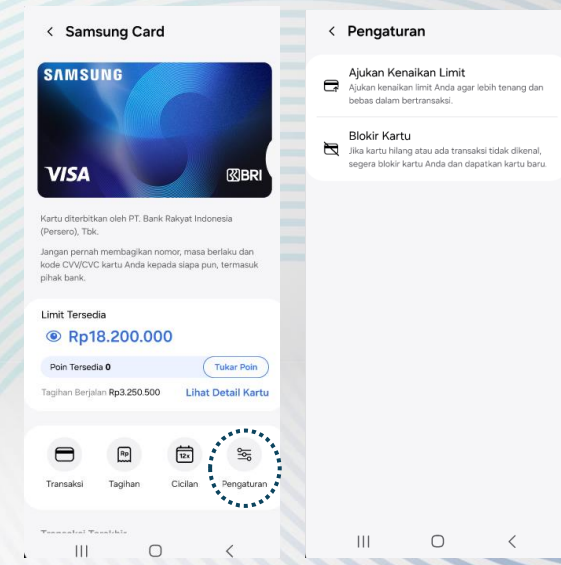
< Samsung Card

SAMSUNG

VISA

BRI

Kartu diterbitkan oleh PT. Bank Rakyat Indonesia (Persero), Tbk.

Jangan pernah membagikan nomor, masa berlaku dan kode CVV/CVC kartu Anda kepada siapa pun, termasuk pihak bank.

Limit Tersedia

Rp18.200.000

Poin Tersedia 0

Tukar Poin

Tagihan Berjalan Rp3.250.500

Lihat Detail Kartu

Rp

12x

Transaksi

Tagihan

Cicilan

Pengaturan

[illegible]

< Pengaturan

Ajukan Kenaikan Limit

Ajukan kenaikan limit Anda agar lebih tenang dan bebas dalam bertransaksi.

Blokir Kartu

Jika kartu hilang atau ada transaksi tidak dikenal, segera blokir kartu Anda dan dapatkan kartu baru.